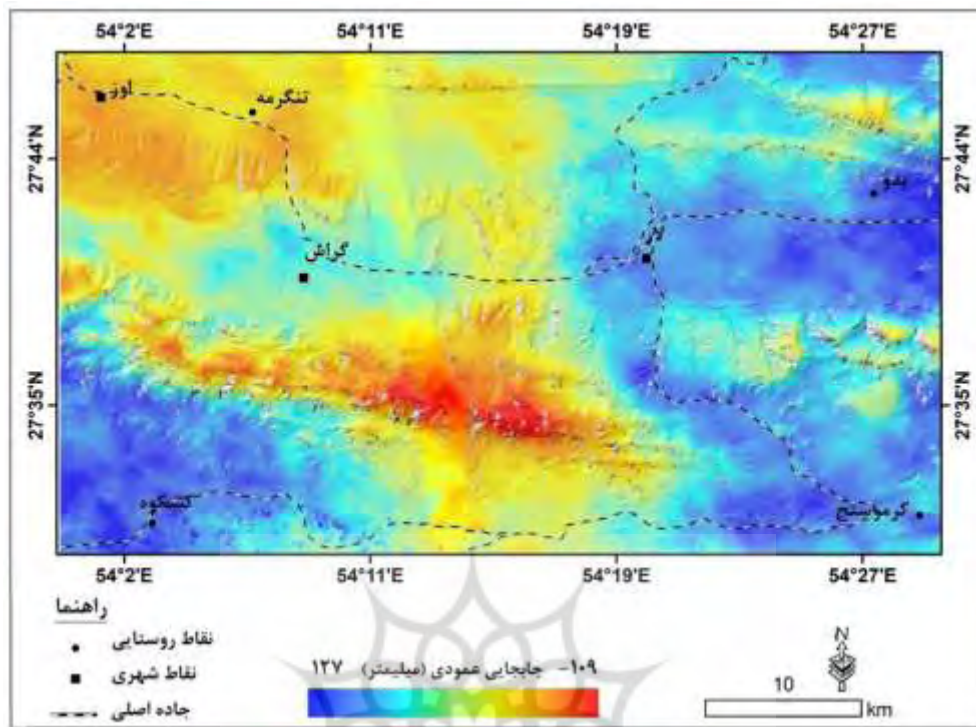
54°2'E
54°11'E
54°19'E
54°27'E

27°44'N
27°35'N

اوز
تنگرمه
بدو
گراش
لار
کشکوه
کرموستج

54°2'E
54°11'E
54°19'E
54°27'E

راهنما
نقاط روستایی
نقاط شهری
جاده اصلی

۱۰۹- جابجایی عمودی (میلیمتر) ۱۲۷

N

10
km